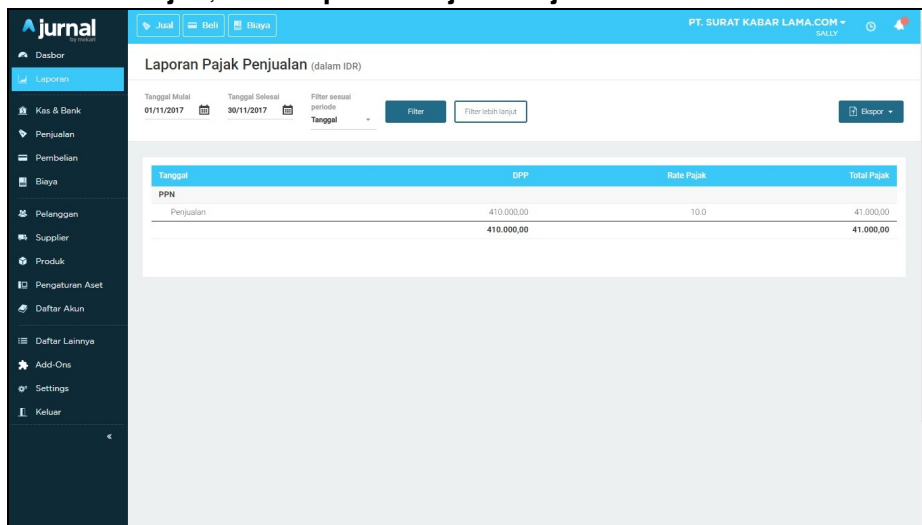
jurnal
by mekari

Dasbor
Laporan
Kas & Bank
Penjualan
Pembelian
Biaya
Pelanggan
Supplier
Produk
Pengaturan Aset
Daftar Akun
Daftar Lainnya
Add-Ons
Settings
Keluar
«

Jual
Beli
Biaya

PT. SURAT KABAR LAMA.COM
SALLY

Laporan Pajak Penjualan (dalam IDR)

Tanggal Mulai
01/11/2017

Tanggal Selesai
30/11/2017

Filter sesuai periode
Tanggal

Filter

Filter lebih lanjut

Ekspor

| Tanggal | DPP | Rate Pajak | Total Pajak |
|---|---|---|---|
| PPN | | | |
| Penjualan | 410.000,00 | 10.0 | 41.000,00 |
| | 410.000,00 | | 41.000,00 |